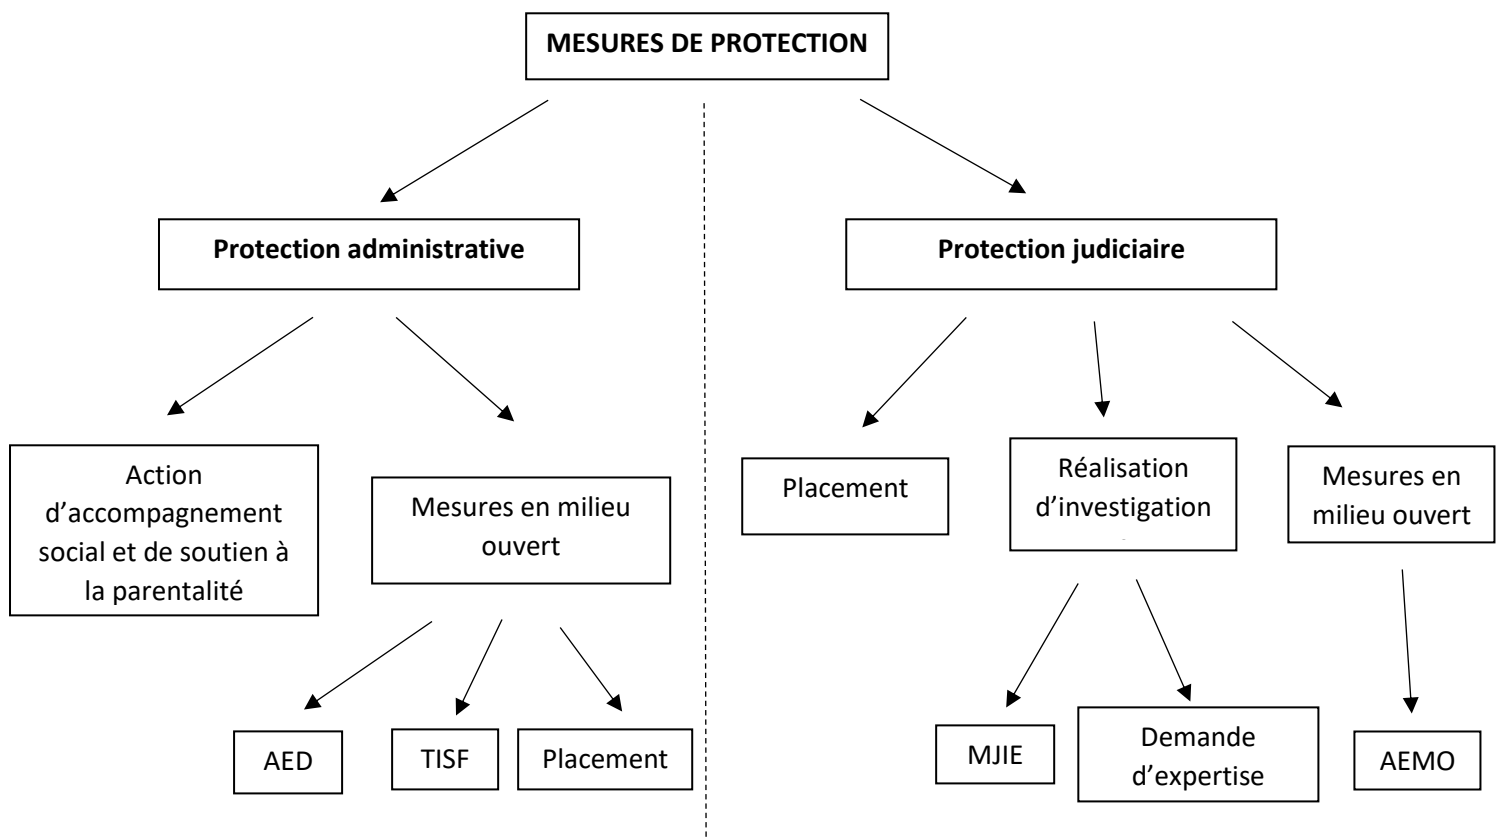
MESURES DE PROTECTION

Protection administrative

Action d’accompagnement social et de soutien à la parentalité

Mesures en milieu ouvert

AED

TISF

Placement

Protection judiciaire

Placement

Réalisation d’investigation

MJIE

Demande d’expertise

Mesures en milieu ouvert

AEMO